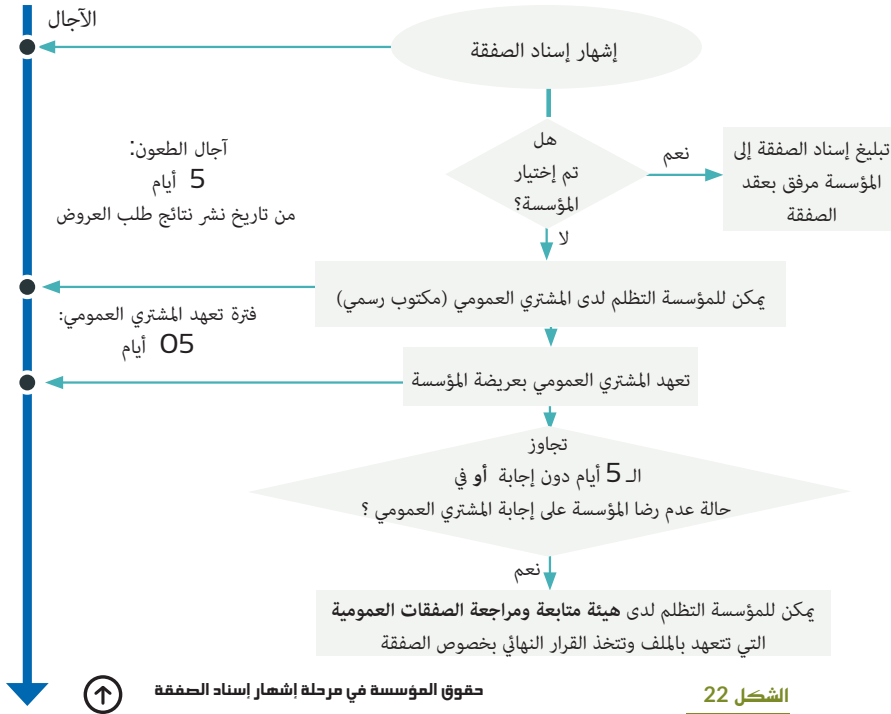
الآجال

إشهار إسناد الصفقة

هل
تم إختيار
المؤسسة؟

نعم

لا

تبليغ إسناد الصفقة إلى المؤسسة مرفق بعقد الصفقة

آجال الطعون:
5 أيام
من تاريخ نشر نتائج طلب العروض

يمكن للمؤسسة التظلم لدى المشتري العمومي (مكتوب رسمي)

فترة تعهد المشتري العمومي:
05 أيام

تعهد المشتري العمومي بعريضة المؤسسة

تجاوز
الـ 5 أيام دون إجابة أو في
حالة عدم رضا المؤسسة على إجابة المشتري العمومي ؟

نعم

يمكن للمؤسسة التظلم لدى هيئة متابعة ومراجعة الصفقات العمومية التي تتعهد بالملف وتتخذ القرار النهائي بخصوص الصفقة

حقوق المؤسسة في مرحلة إشهار إسناد الصفقة

الشكل 22